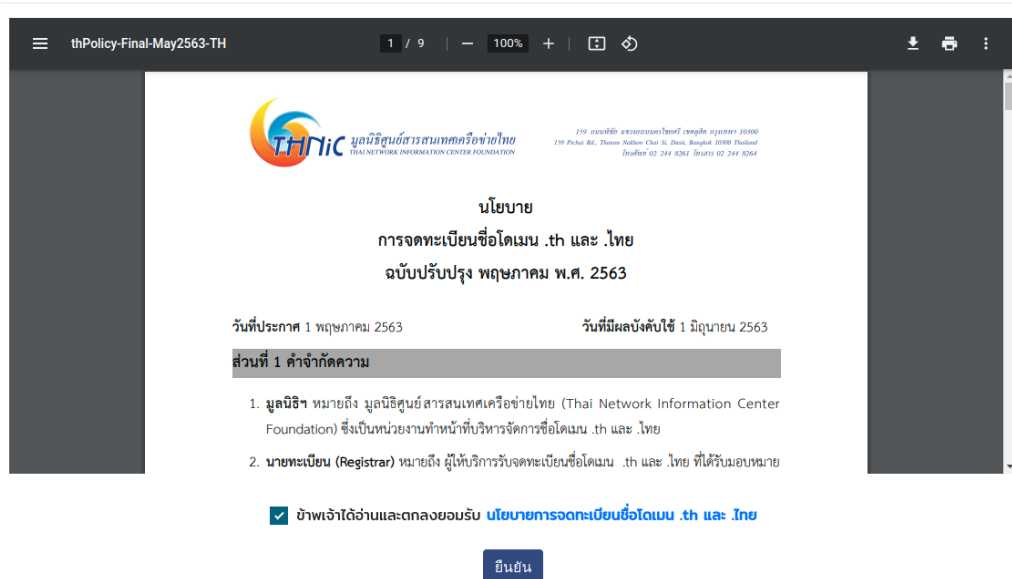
thPolicy-Final-May2563-TH

1 / 9 | — 100% + |

THNIC มูลนิธิศูนย์สารสนเทศเครือข่ายไทย THAI NETWORK INFORMATION CENTER FOUNDATION

159 ถนนพิชัย แขวงถนนนครไชยศรี เขตดุสิต กรุงเทพฯ 10300
159 Pichai Rd., Thanon Nakhon Chai Si, Dusit, Bangkok 10300 Thailand
โทรศัพท์ 02 244 8261 โทรสาร 02 244 8264

นโยบาย
การจดทะเบียนชื่อโดเมน .th และ .ไทย
ฉบับปรับปรุง พฤษภาคม พ.ศ. 2563

วันที่ประกาศ 1 พฤษภาคม 2563 วันที่มีผลบังคับใช้ 1 มิถุนายน 2563

ส่วนที่ 1 คำจำกัดความ

1. มูลนิธิฯ หมายถึง มูลนิธิศูนย์สารสนเทศเครือข่ายไทย (Thai Network Information Center Foundation) ซึ่งเป็นหน่วยงานทำหน้าที่บริหารจัดการชื่อโดเมน .th และ .ไทย

2. นายทะเบียน (Registrar) หมายถึง ผู้ให้บริการรับจดทะเบียนชื่อโดเมน .th และ .ไทย ที่ได้รับมอบหมาย

ข้าพเจ้าได้อ่านและตกลงยอมรับ นโยบายการจดทะเบียนชื่อโดเมน .th และ .ไทย

ยืนยัน